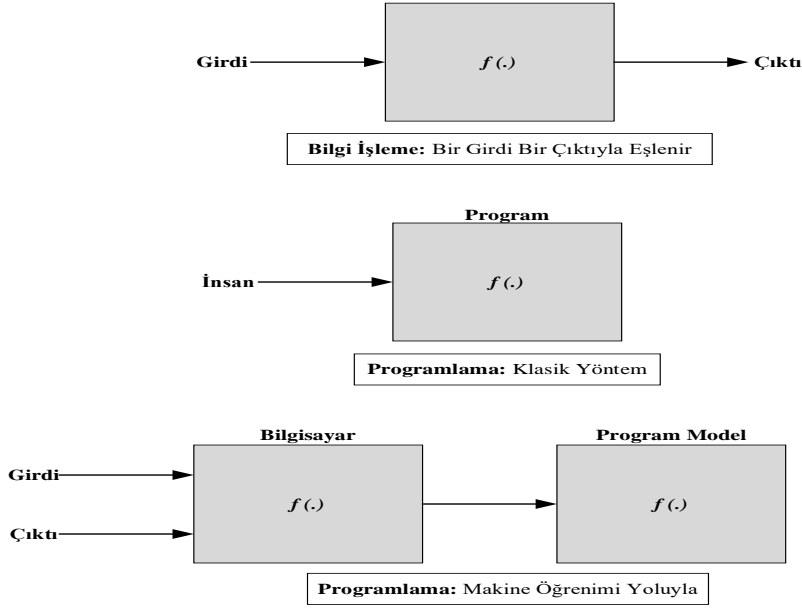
Girdi

$f(.)$

Çıktı

**Bilgi İşleme:** Bir Girdi Bir Çıktıyla Eşlenir

Program

İnsan

$f(.)$

**Programlama:** Klasik Yöntem

Bilgisayar

Girdi

Çıktı

$f(.)$

Program Model

$f(.)$

**Programlama:** Makine Öğrenimi Yoluyla